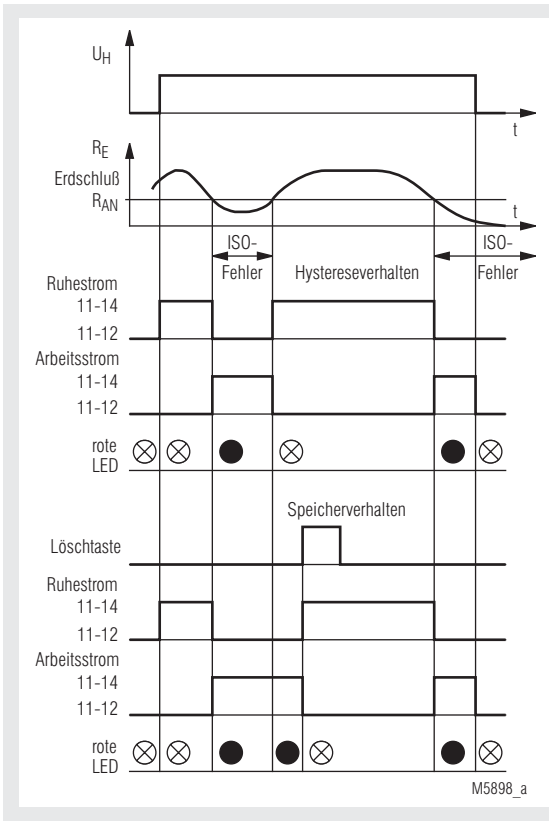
$U_H$

t

$R_E$

Erdschluß

$R_{AN}$

t

ISO-Fehler

Hystereseverhalten

ISO-Fehler

Ruhestrom

11-14

11-12

Arbeitsstrom

11-14

11-12

rote LED

Speicherverhalten

Löschtaste

Ruhestrom

11-14

11-12

Arbeitsstrom

11-14

11-12

rote LED

M5898_a